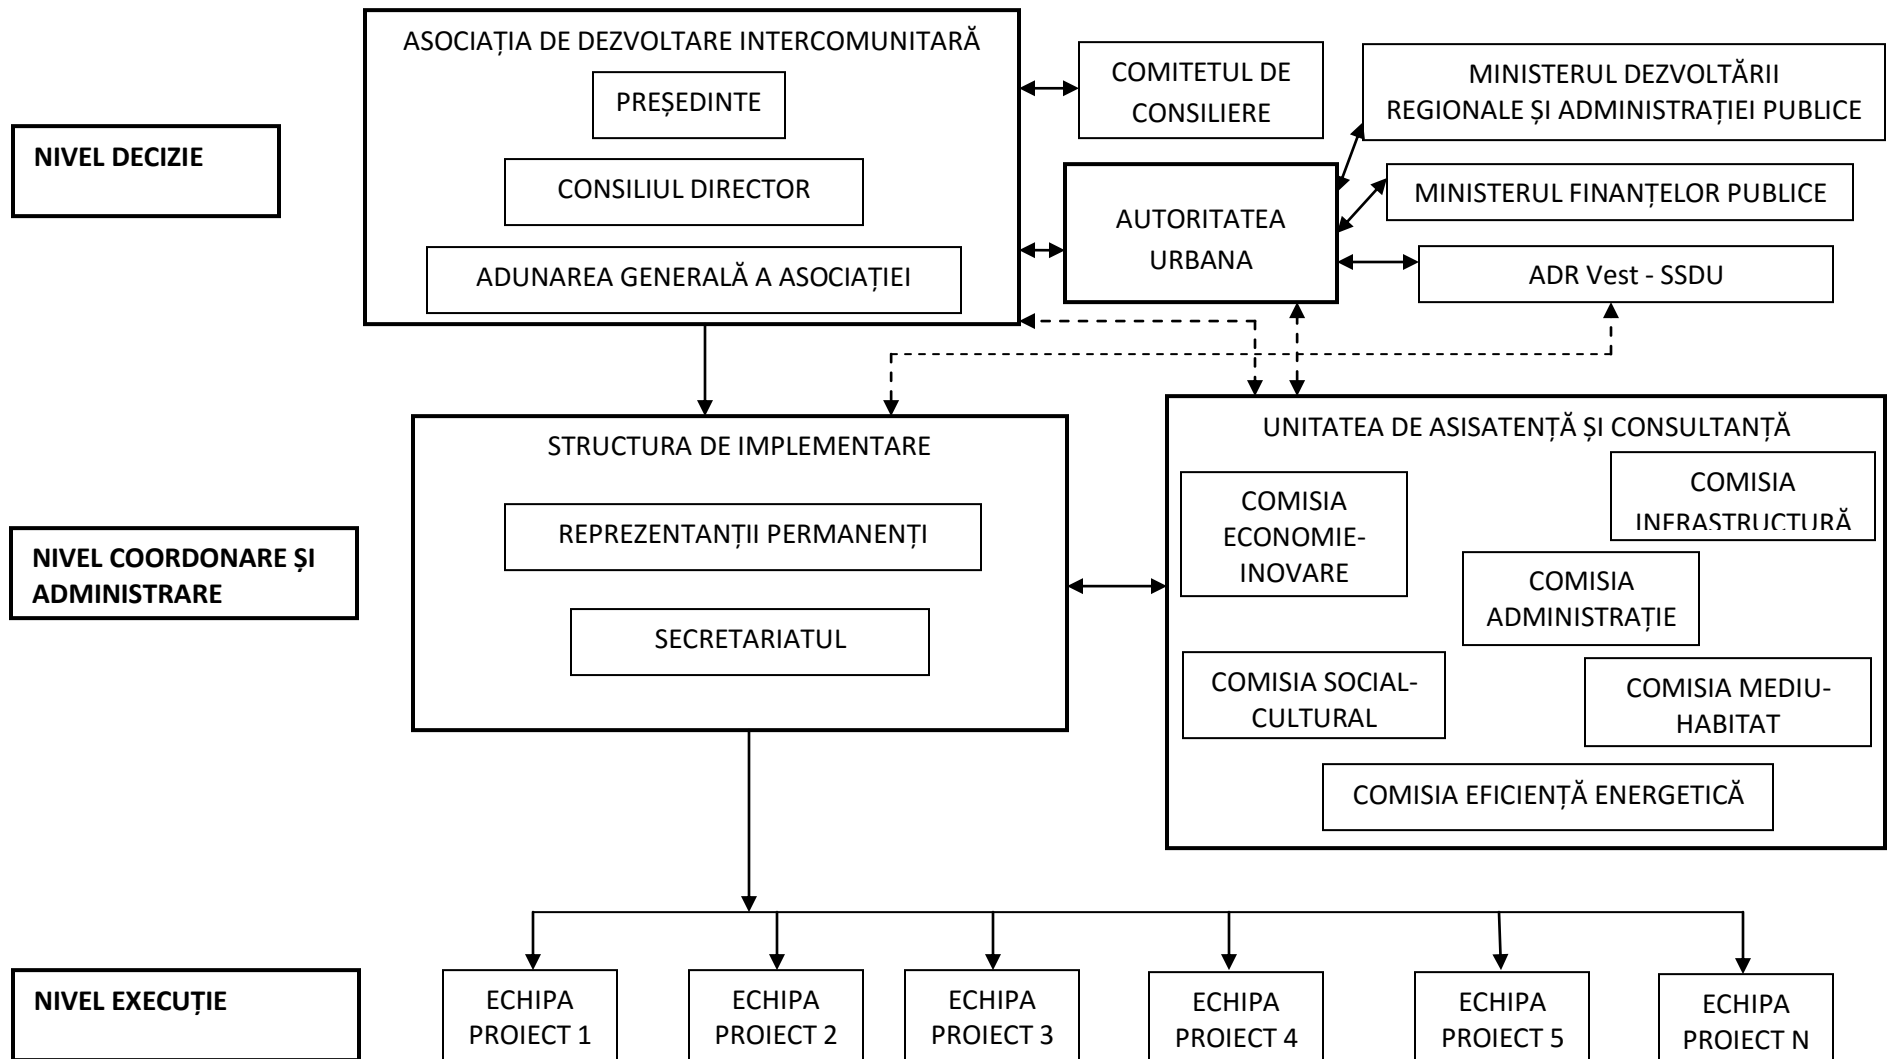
NIVEL DECIZIE

ASOCIAȚIA DE DEZVOLTARE INTERCOMUNITARĂ

PREȘEDINTE

CONSILIUL DIRECTOR

ADUNAREA GENERALĂ A ASOCIAȚIEI

COMITETUL DE CONSILIERE

MINISTERUL DEZVOLTĂRII REGIONALE ȘI ADMINISTRAȚIEI PUBLICE

AUTORITATEA URBANA

MINISTERUL FINANȚELOR PUBLICE

ADR Vest - SSDU

NIVEL COORDONARE ȘI ADMINISTRARE

STRUCTURA DE IMPLEMENTARE

REPREZENTANȚII PERMANENȚI

SECRETARIATUL

UNITATEA DE ASISATENȚĂ ȘI CONSULTANȚĂ

COMISIA ECONOMIE-INOVARE

COMISIA INFRASTRUCTURĂ

COMISIA ADMINISTRAȚIE

COMISIA SOCIAL-CULTURAL

COMISIA MEDIU-HABITAT

COMISIA EFICIENȚĂ ENERGETICĂ

NIVEL EXECUȚIE

ECHIPA PROIECT 1

ECHIPA PROIECT 2

ECHIPA PROIECT 3

ECHIPA PROIECT 4

ECHIPA PROIECT 5

ECHIPA PROIECT N